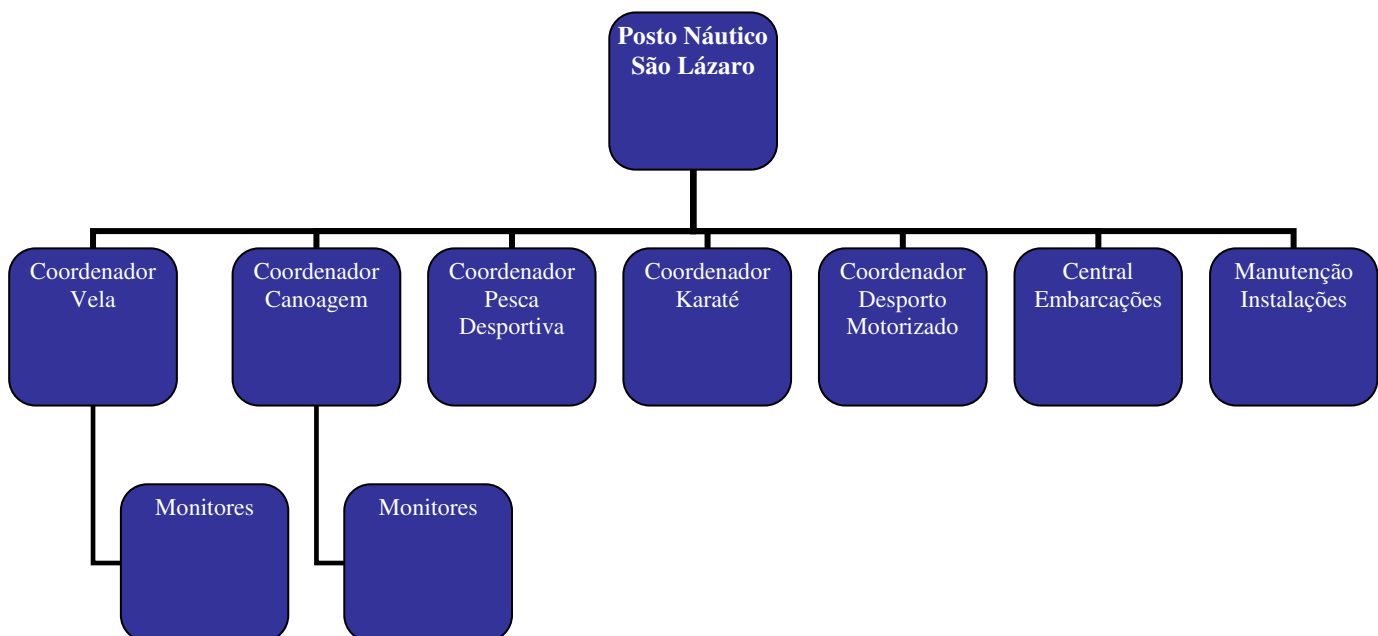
Posto Náutico São Lázaro

Coordenador Vela

Coordenador Canoagem

Coordenador Pesca Desportiva

Coordenador Karaté

Coordenador Desporto Motorizado

Central Embarcações

Manutenção Instalações

Monitores

Monitores